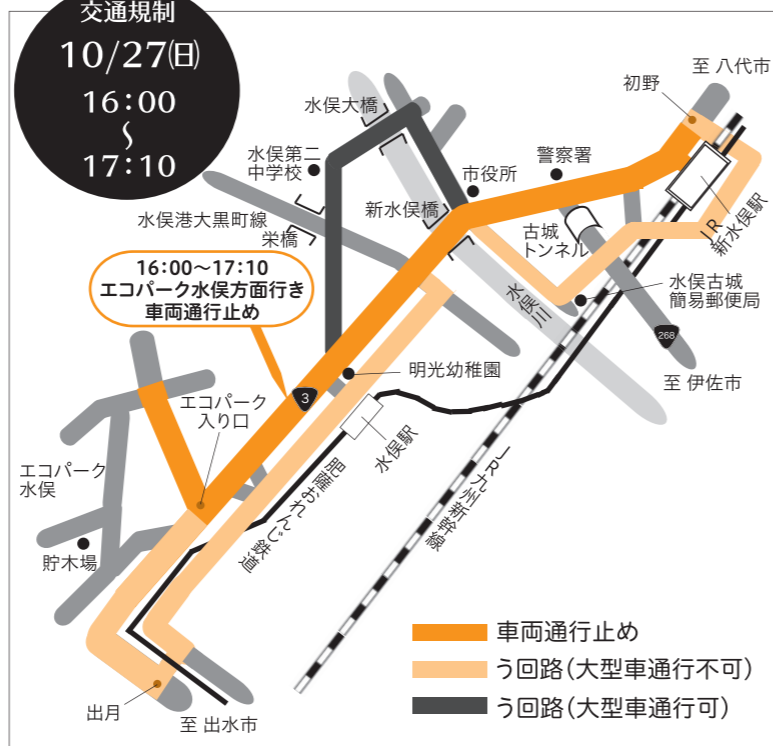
交通規制
10/27(日)
16:00
〜
17:10

至 八代市
初野
水俣大橋
水俣第二中学校
警察署
市役所
新水俣橋
水俣港大黒町線
栄橋
古城トンネル
JR新水俣駅
水俣川
水俣古城簡易郵便局
16:00〜17:10
エコパーク水俣方面行き
車両通行止め
268
3
明光幼稚園
至 伊佐市
エコパーク入り口
水俣駅
エコパーク水俣
肥薩おれんじ鉄道
JR九州新幹線
貯木場
出月
至 出水市

車両通行止め
う回路(大型車通行不可)
う回路(大型車通行可)